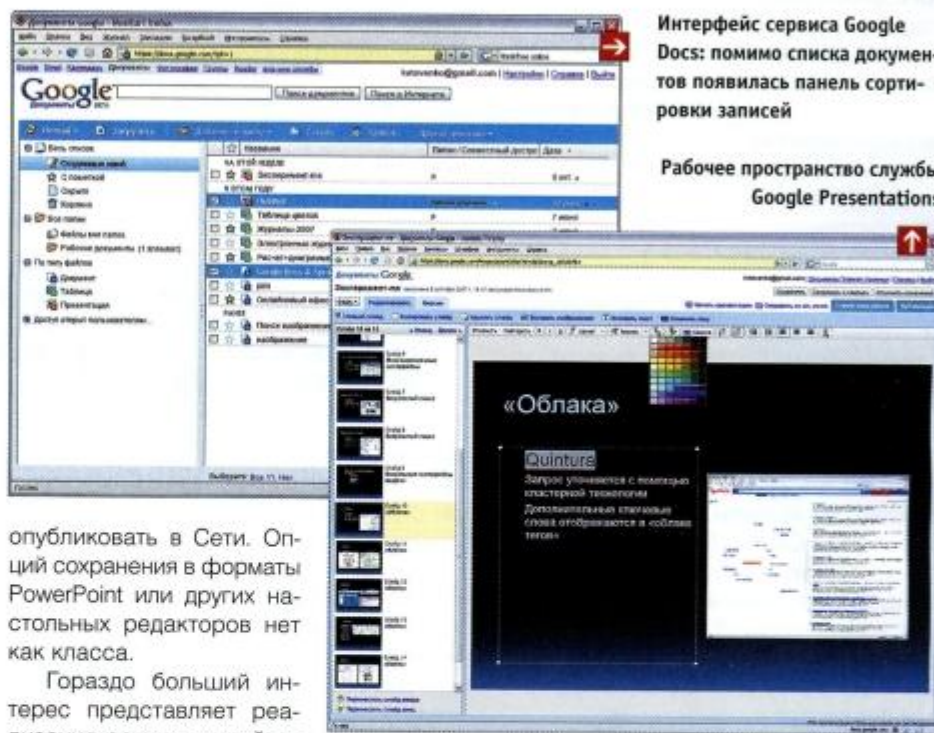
Интерфейс сервиса Google Docs: помимо списка документов появилась панель сортировки записей

Рабочее пространство службы Google Presentations

Google

«Облака»

Quintura

Запрос уточняется с помощью кластерной технологии

Дополнительные ключевые слова отображаются в «облаке тегов»

опубликовать в Сети. Опций сохранения в форматы PowerPoint или других настольных редакторов нет как класса.

Гораздо больший интерес представляет реа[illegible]